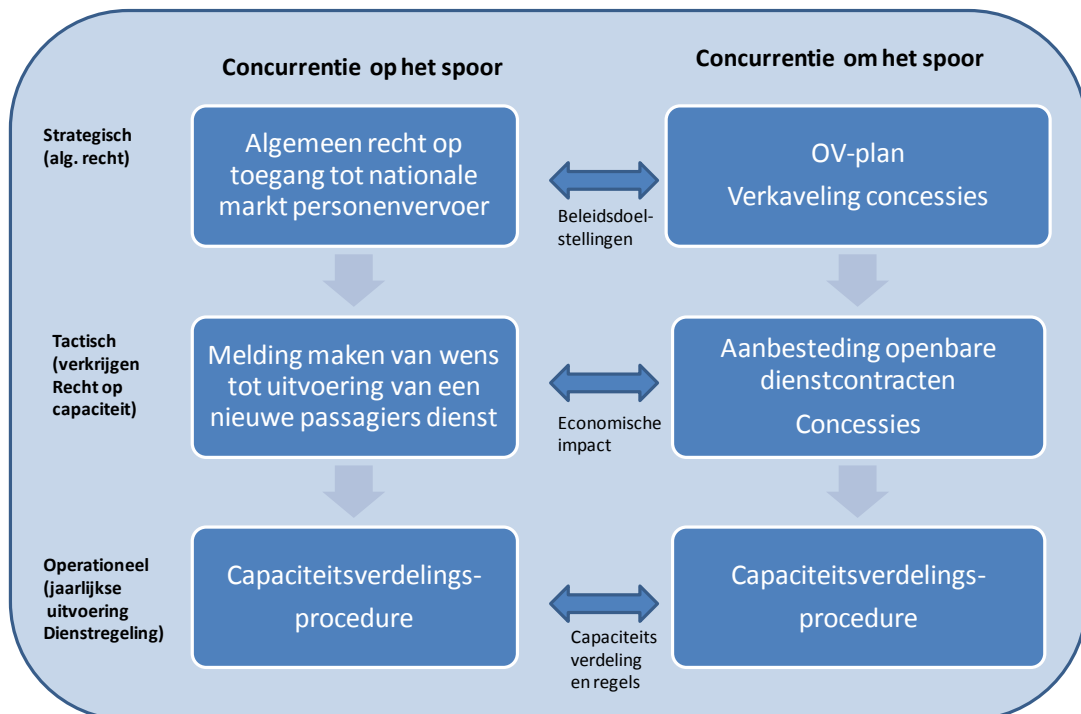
Concurrentie op het spoor

Concurrentie om het spoor

Strategisch (alg. recht)

Algemeen recht op toegang tot nationale markt personenvervoer

Beleidsdoelstellingen

OV-plan

Verkaveling concessies

Tactisch (verkrijgen Recht op capaciteit)

Melding maken van wens tot uitvoering van een nieuwe passagiers dienst

Economische impact

Aanbesteding openbare dienstcontracten

Concessies

Operationeel (jaarlijkse uitvoering Dienstregeling)

Capaciteitsverdelings-procedure

Capaciteits verdeling en regels

Capaciteitsverdelings-procedure